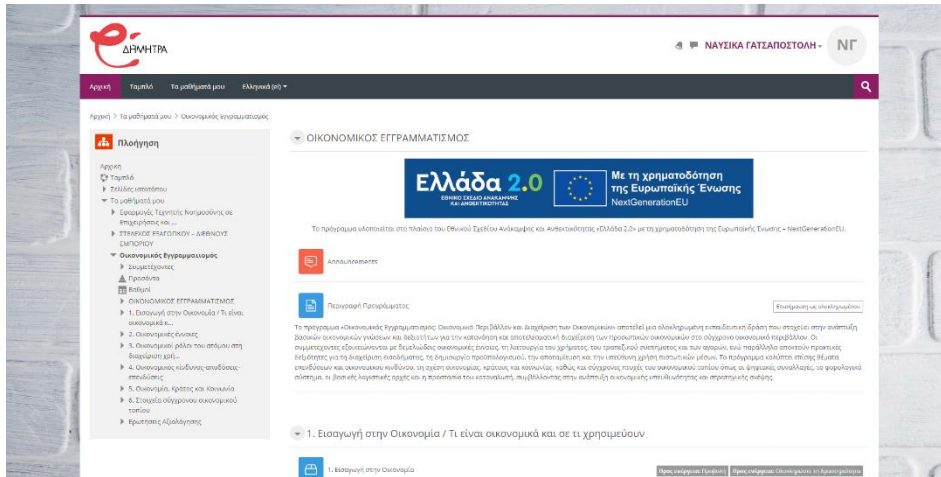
ΔΗΜΗΤΡΑ

ΝΑΥΣΙΚΑ ΓΑΤΣΑΠΟΣΤΟΛΗ ΝΓ

Αρχική Ταμπλό Τα μαθήματά μου Ελληνικά (el)

Αρχική > Τα μαθήματά μου > Οικονομικός Εγγραμματισμός

Πλοήγηση

Αρχική
Ταμπλό
Σελίδες ιστοτόπου
Τα μαθήματά μου
Εφαρμογές Τεχνητής Νοημοσύνης σε Επιχειρήσεις και ...
ΣΤΕΛΕΧΟΣ ΕΜΠΟΡΙΚΟΥ – ΔΙΕΘΝΟΥΣ ΕΜΠΟΡΙΟΥ
Οικονομικός Εγγραμματισμός
Συμμετέχοντες
Προσόντα
Βαθμοί
ΟΙΚΟΝΟΜΙΚΟΣ ΕΓΓΡΑΜΜΑΤΙΣΜΟΣ
1. Εισαγωγή στην Οικονομία / Τι είναι οικονομικά κ...
2. Οικονομικές έννοιες
3. Οικονομικοί ρόλοι του ατόμου στη διαχείριση χρή...
4. Οικονομικός κίνδυνος-αποδόσεις-επενδύσεις
5. Οικονομία, Κράτος και Κοινωνία
6. Στοιχεία σύγχρονου οικονομικού τοπίου
Ερωτήσεις Αξιολόγησης

ΟΙΚΟΝΟΜΙΚΟΣ ΕΓΓΡΑΜΜΑΤΙΣΜΟΣ

Ελλάδα 2.0 ΕΘΝΙΚΟ ΣΧΕΔΙΟ ΑΝΑΚΑΜΨΗΣ ΚΑΙ ΑΝΘΕΚΤΙΚΟΤΗΤΑΣ Με τη χρηματοδότηση της Ευρωπαϊκής Ένωσης NextGenerationEU

Το πρόγραμμα υλοποιείται στο πλαίσιο του Εθνικού Σχεδίου Ανάκαμψης και Ανθεκτικότητας «Ελλάδα 2.0» με τη χρηματοδότηση της Ευρωπαϊκής Ένωσης – NextGenerationEU.

Ανακοινώσεις

Περιγραφή Προγράμματος

Επισήμανση ως ολοκληρωμένου

Το πρόγραμμα «Οικονομικός Εγγραμματισμός: Οικονομικό Περιβάλλον και Διαχείριση των Οικονομικών» αποτελεί μια ολοκληρωμένη εκπαιδευτική δράση που στοχεύει στην ανάπτυξη βασικών οικονομικών γνώσεων και δεξιοτήτων για την κατανόηση και αποτελεσματική διαχείριση των προσωπικών οικονομικών στο σύγχρονο οικονομικό περιβάλλον. Οι συμμετέχοντες εξοικειώνονται με θεμελιώδεις οικονομικές έννοιες, τη λειτουργία του χρήματος, του τραπεζικού συστήματος και των αγορών, ενώ παράλληλα αποκτούν πρακτικές δεξιότητες για τη διαχείριση εισοδήματος, τη δημιουργία προϋπολογισμού, την αποταμίευση και την υπεύθυνη χρήση πιστωτικών μέσων. Το πρόγραμμα καλύπτει επίσης θέματα επενδύσεων και οικονομικού κινδύνου, τη σχέση οικονομίας, κράτους και κοινωνίας, καθώς και σύγχρονες πτυχές του οικονομικού τοπίου όπως οι ψηφιακές συναλλαγές, το φορολογικό σύστημα, οι βασικές λογιστικές αρχές και η προστασία του καταναλωτή, συμβάλλοντας στην ανάπτυξη οικονομικής υπευθυνότητας και στρατηγικής σκέψης.

1. Εισαγωγή στην Οικονομία / Τι είναι οικονομικά και σε τι χρησιμεύουν

1. Εισαγωγή στην Οικονομία

Προς εκπλήρωση: Προβολή Προς εκπλήρωση: Ολοκλήρωση τη δραστηριότητα